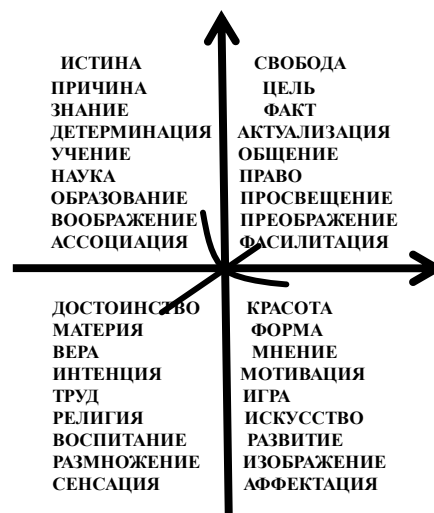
ИСТИНА
ПРИЧИНА
ЗНАНИЕ
ДЕТЕРМИНАЦИЯ
УЧЕНИЕ
НАУКА
ОБРАЗОВАНИЕ
ВООБРАЖЕНИЕ
АССОЦИАЦИЯ

СВОБОДА
ЦЕЛЬ
ФАКТ
АКТУАЛИЗАЦИЯ
ОБЩЕНИЕ
ПРАВО
ПРОСВЕЩЕНИЕ
ПРЕОБРАЖЕНИЕ
ФАСИЛИТАЦИЯ

ДОСТОИНСТВО
МАТЕРИЯ
ВЕРА
ИНТЕНЦИЯ
ТРУД
РЕЛИГИЯ
ВОСПИТАНИЕ
РАЗМНОЖЕНИЕ
СЕНСАЦИЯ

КРАСОТА
ФОРМА
МНЕНИЕ
МОТИВАЦИЯ
ИГРА
ИСКУССТВО
РАЗВИТИЕ
ИЗОБРАЖЕНИЕ
АФФЕКТАЦИЯ